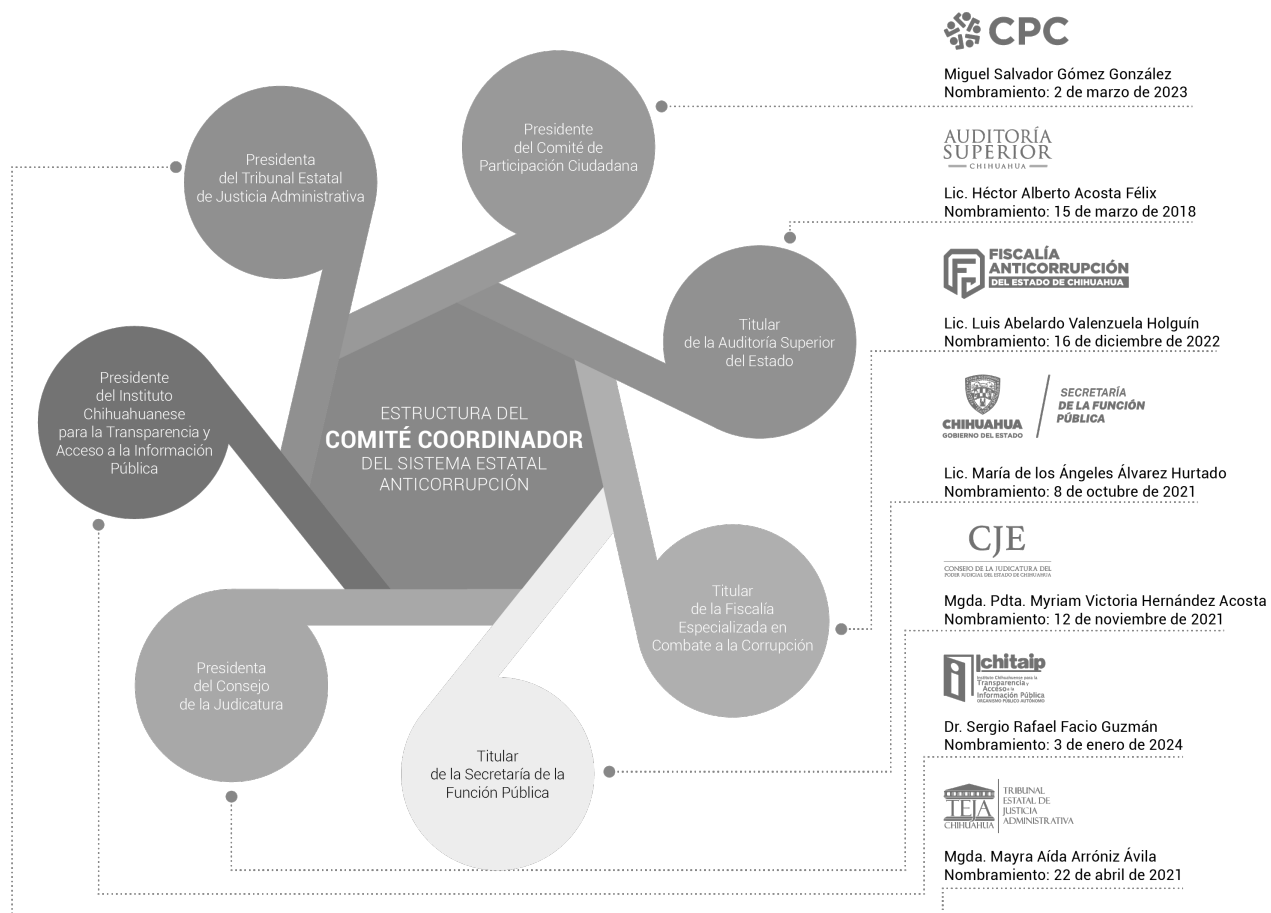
Presidenta
del Tribunal Estatal
de Justicia Administrativa

Presidente
del Comité de
Participación Ciudadana

Titular
de la Auditoría Superior
del Estado

Presidente
del Instituto
Chihuahuanese
para la Transparencia y
Acceso a la Información
Pública

ESTRUCTURA DEL
COMITÉ COORDINADOR
DEL SISTEMA ESTATAL
ANTICORRUPCIÓN

Titular
de la Fiscalía
Especializada en
Combate a la Corrupción

Presidenta
del Consejo
de la Judicatura

Titular
de la Secretaría de la
Función Pública

CPC

Miguel Salvador Gómez González
Nombramiento: 2 de marzo de 2023

AUDITORÍA
SUPERIOR
CHIHUAHUA

Lic. Héctor Alberto Acosta Félix
Nombramiento: 15 de marzo de 2018

FISCALÍA
ANTICORRUPCIÓN
DEL ESTADO DE CHIHUAHUA

Lic. Luis Abelardo Valenzuela Holguín
Nombramiento: 16 de diciembre de 2022

CHIHUAHUA
GOBIERNO DEL ESTADO
SECRETARÍA
DE LA FUNCIÓN
PÚBLICA

Lic. María de los Ángeles Álvarez Hurtado
Nombramiento: 8 de octubre de 2021

CJE
CONSEJO DE LA JUDICATURA DEL
PODER JUDICIAL DEL ESTADO DE CHIHUAHUA

Mgda. Pdta. Myriam Victoria Hernández Acosta
Nombramiento: 12 de noviembre de 2021

Ichitaip
Instituto Chihuahuense para la Transparencia y Acceso a la Información Pública
ORGANISMO PÚBLICO AUTÓNOMO

Dr. Sergio Rafael Facio Guzmán
Nombramiento: 3 de enero de 2024

TEJA
CHIHUAHUA
TRIBUNAL
ESTATAL DE
JUSTICIA
ADMINISTRATIVA

Mgda. Mayra Aída Arróniz Ávila
Nombramiento: 22 de abril de 2021